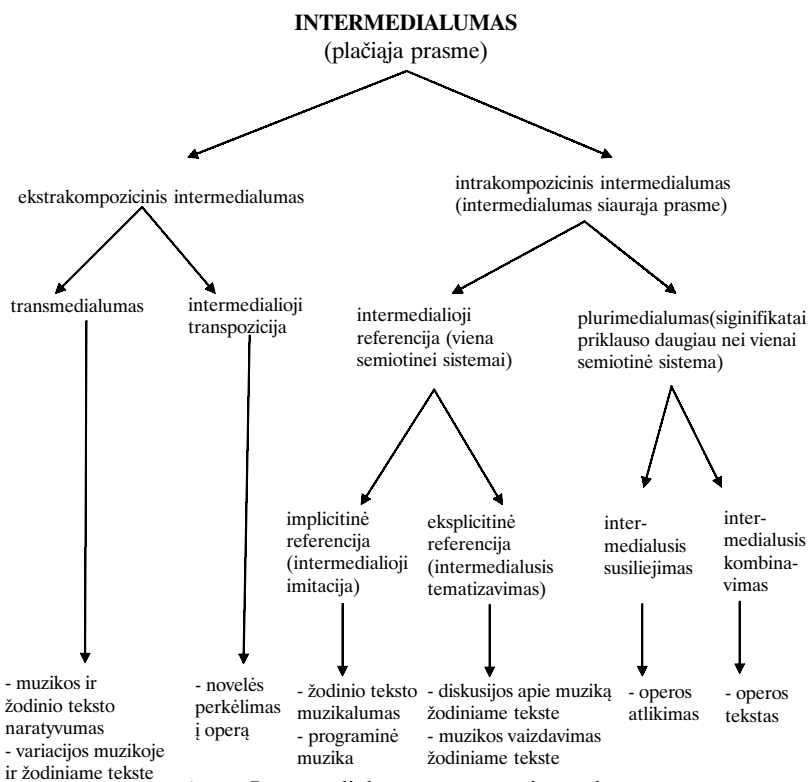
**INTERMEDIALUMAS**
(plačiąja prasme)

ekstrakompozicinis intermedialumas

intrakompozicinis intermedialumas (intermedialumas siaurąja prasme)

transmedialumas

intermedialioji transpozicija

intermedialioji referencija (viena semiotinei sistemai)

plurimedialumas(siginifikatai priklauso daugiau nei vienai semiotinė sistema)

implicitinė referencija (intermedialioji imitacija)

eksplicitinė referencija (intermedialusis tematizavimas)

intermedialusis susiliejimas

intermedialusis kombinavimas

- muzikos ir žodinio teksto naratyvumas
- variacijos muzikoje ir žodiniame tekste

- novelės perkėlimas į operą

- žodinio teksto muzikalumas
- programinė muzika

- diskusijos apie muziką žodiniame tekste
- muzikos vaizdavimas žodiniame tekste

- operos atlikimas

- operos tekstas